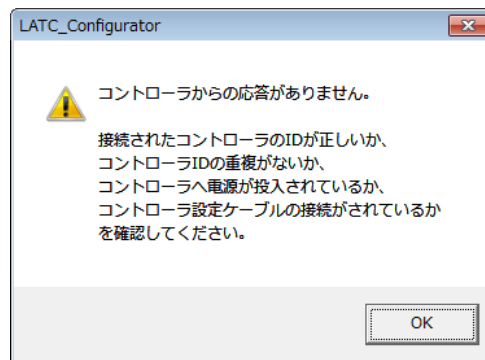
LATC_Configurator

コントローラからの応答がありません。

接続されたコントローラのIDが正しいか、
コントローラIDの重複がないか、
コントローラへ電源が投入されているか、
コントローラ設定ケーブルの接続がされているか
を確認してください。

OK